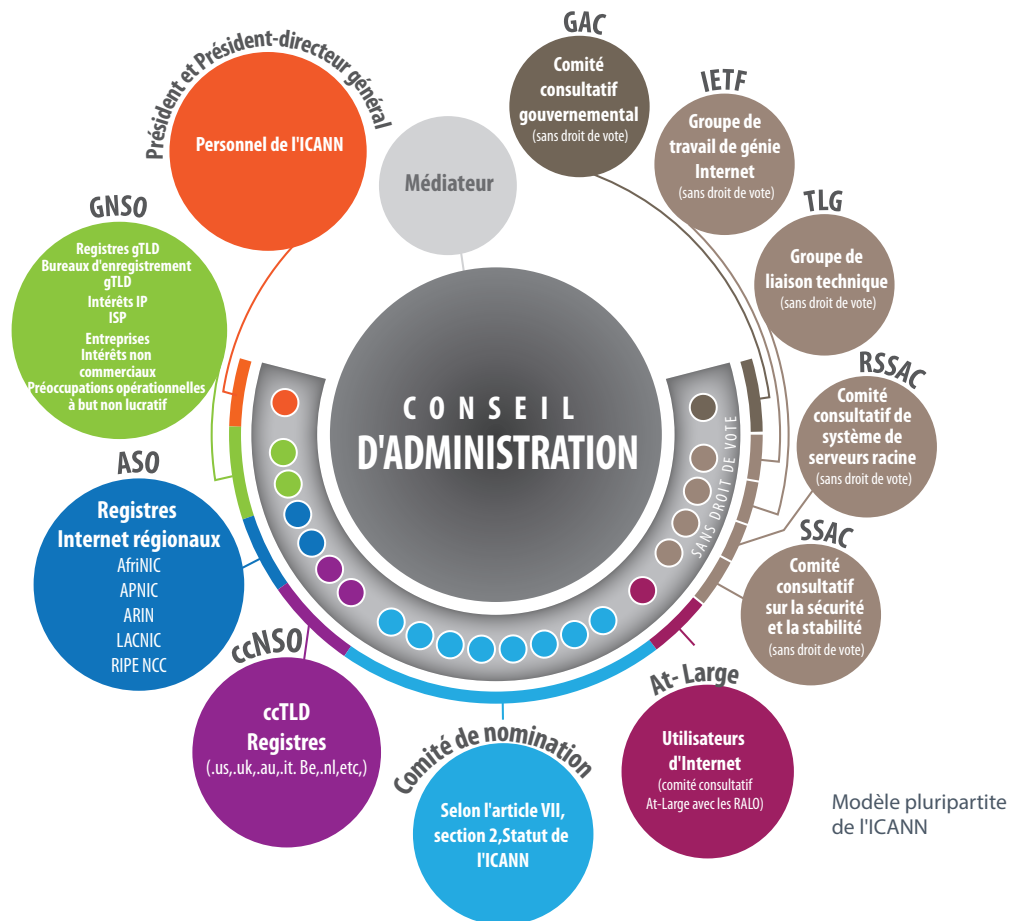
Président et Président-directeur général
Personnel de l'ICANN

Médiateur

GAC
Comité consultatif gouvernemental
(sans droit de vote)

IETF
Groupe de travail de génie Internet
(sans droit de vote)

TLG
Groupe de liaison technique
(sans droit de vote)

RSSAC
Comité consultatif de système de serveurs racine
(sans droit de vote)

SSAC
Comité consultatif sur la sécurité et la stabilité
(sans droit de vote)

GNSO
Registres gTLD
Bureaux d'enregistrement gTLD
Intérêts IP
ISP
Entreprises
Intérêts non commerciaux
Préoccupations opérationnelles à but non lucratif

CONSEIL
D'ADMINISTRATION

SANS DROIT DE VOTE

ASO
Registres Internet régionaux
AfriNIC
APNIC
ARIN
LACNIC
RIPE NCC

ccNSO
ccTLD
Registres
(.us,.uk,.au,.it. Be,.nl,etc,)

Comité de nomination
Selon l'article VII, section 2,Statut de l'ICANN

At- Large
Utilisateurs d'Internet
(comité consultatif At-Large avec les RALO)

Modèle pluripartite de l'ICANN